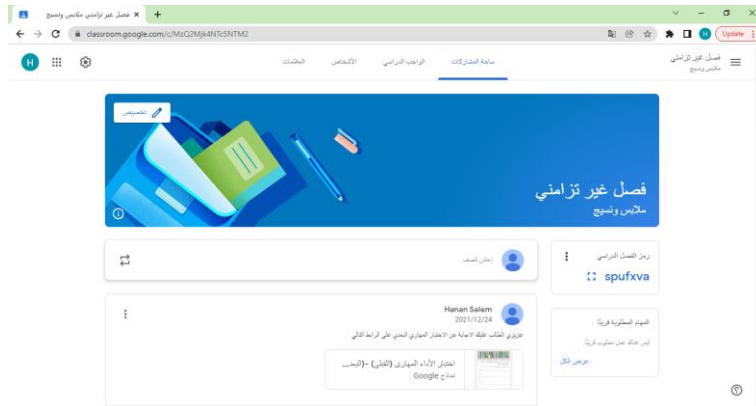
فصل غير تزامني ملابس ونسيج ×   +

classroom.google.com/c/MzQ2Mjk4NTc5NTM2

Update

H

فصل غير تزامني
ملابس ونسيج

ساحة المشاركات   الواجب الدراسي   الأشخاص   العلامات

تخصيص

فصل غير تزامني
ملابس ونسيج

رمز الفصل الدراسي
spufxva

إعلان للصف

المهام المطلوبة قريبًا
ليس هناك عمل مطلوب قريبًا
عرض الكل

Hanan Salem
2021/12/24
عزيزي الطالب عليك الاجابة عن الاختبار المهاري البحثي على الرابط التالي

اختبار الأداء المهاري (القبلي) -(البحث
نماذج Google